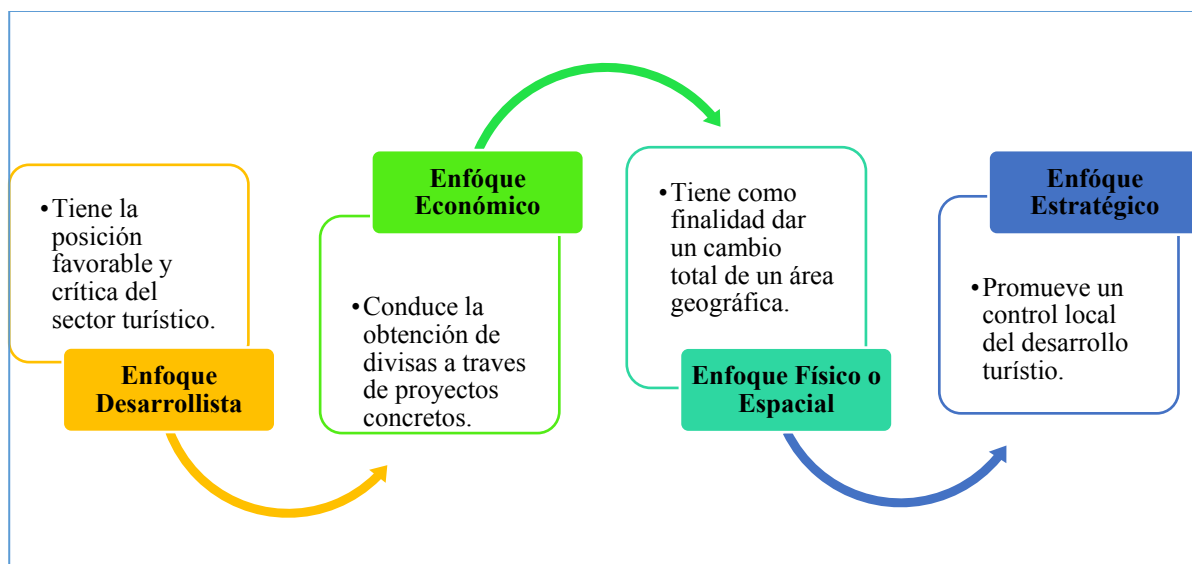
• Tiene la posición favorable y crítica del sector turístico.

Enfoque Desarrollista

Enfóque Económico

• Conduce la obtención de divisas a traves de proyectos concretos.

• Tiene como finalidad dar un cambio total de un área geográfica.

Enfoque Físico o Espacial

Enfóque Estratégico

• Promueve un control local del desarrollo turístio.